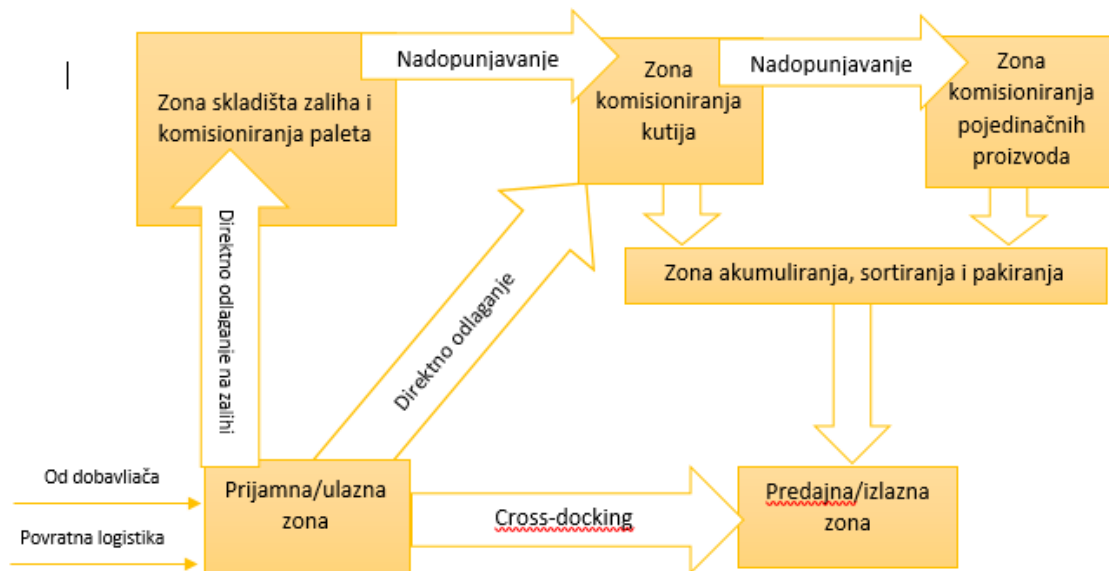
Zona skladišta zaliha i komisioniranja paleta

Nadopunjavanje

Zona komisioniranja kutija

Nadopunjavanje

Zona komisioniranja pojedinačnih proizvoda

Direktno odlaganje na zalihi

Direktno odlaganje

Zona akumuliranja, sortiranja i pakiranja

Od dobavliača

Povratna logistika

Prijamna/ulazna zona

Cross-docking

Predajna/izlazna zona